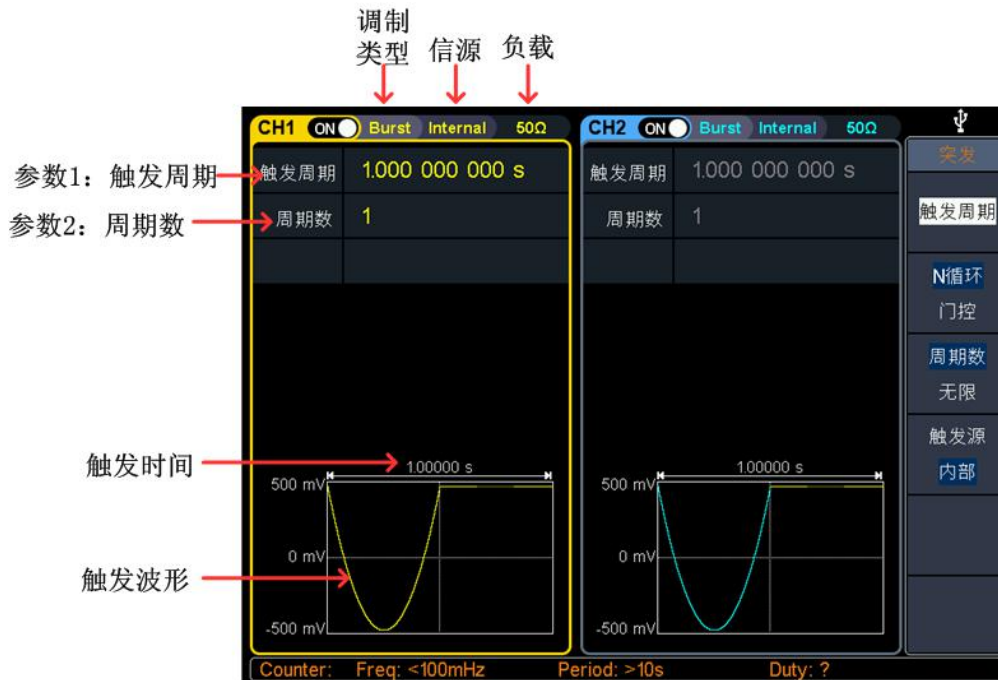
调制类型
信源
负载

CH1 ON Burst Internal 50Ω

参数1：触发周期
触发周期 1.000 000 000 s

参数2：周期数
周期数 1

触发时间
1.00000 s
500 mV
0 mV
触发波形
-500 mV

CH2 ON Burst Internal 50Ω

触发周期 1.000 000 000 s
周期数 1

1.00000 s
500 mV
0 mV
-500 mV

突发
触发周期
N循环
门控
周期数
无限
触发源
内部

Counter: Freq: <100mHz Period: >10s Duty: ?